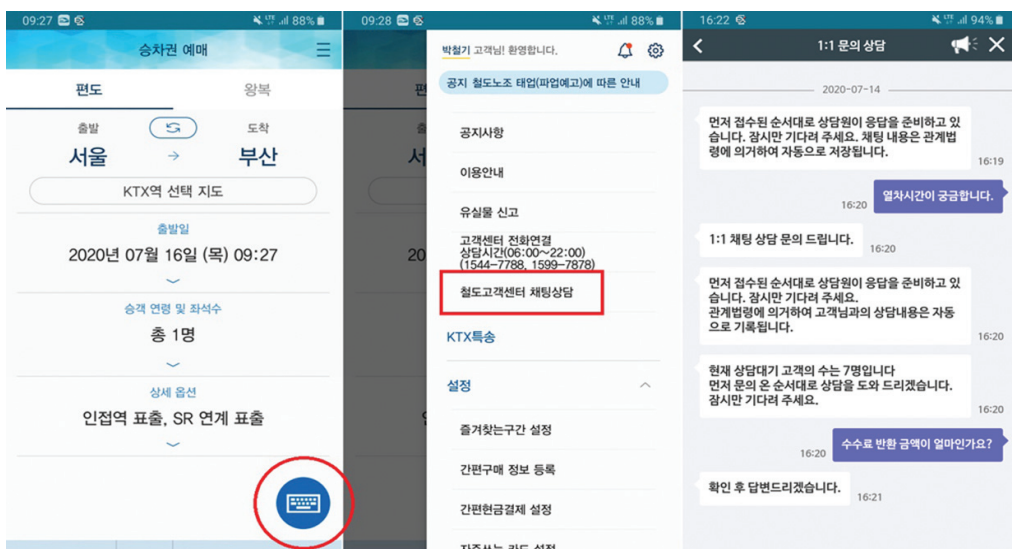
09:27 88%

승차권 예매

편도 왕복

출발 도착

서울 → 부산

KTX역 선택 지도

출발일

2020년 07월 16일 (목) 09:27

승객 연령 및 좌석수

총 1명

상세 옵션

인접역 표출, SR 연계 표출

09:28 88%

박철기 고객님! 환영합니다.

공지 철도노조 태업(파업예고)에 따른 안내

공지사항

이용안내

유실물 신고

고객센터 전화연결
상담시간(06:00~22:00)
(1544-7788, 1599-7878)

철도고객센터 채팅상담

KTX특송

설정

즐겨찾는구간 설정

간편구매 정보 등록

간편현금결제 설정

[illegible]

16:22 94%

1:1 문의 상담

2020-07-14

먼저 접수된 순서대로 상담원이 응답을 준비하고 있습니다. 잠시만 기다려 주세요. 채팅 내용은 관계법령에 의거하여 자동으로 저장됩니다.
16:19

16:20 열차시간이 궁금합니다.

1:1 채팅 상담 문의 드립니다.
16:20

먼저 접수된 순서대로 상담원이 응답을 준비하고 있습니다. 잠시만 기다려 주세요.
관계법령에 의거하여 고객님과의 상담내용은 자동으로 기록됩니다.
16:20

현재 상담대기 고객의 수는 7명입니다
먼저 문의 온 순서대로 상담을 도와 드리겠습니다.
잠시만 기다려 주세요.
16:20

16:20 수수료 반환 금액이 얼마인가요?

확인 후 답변드리겠습니다.
16:21